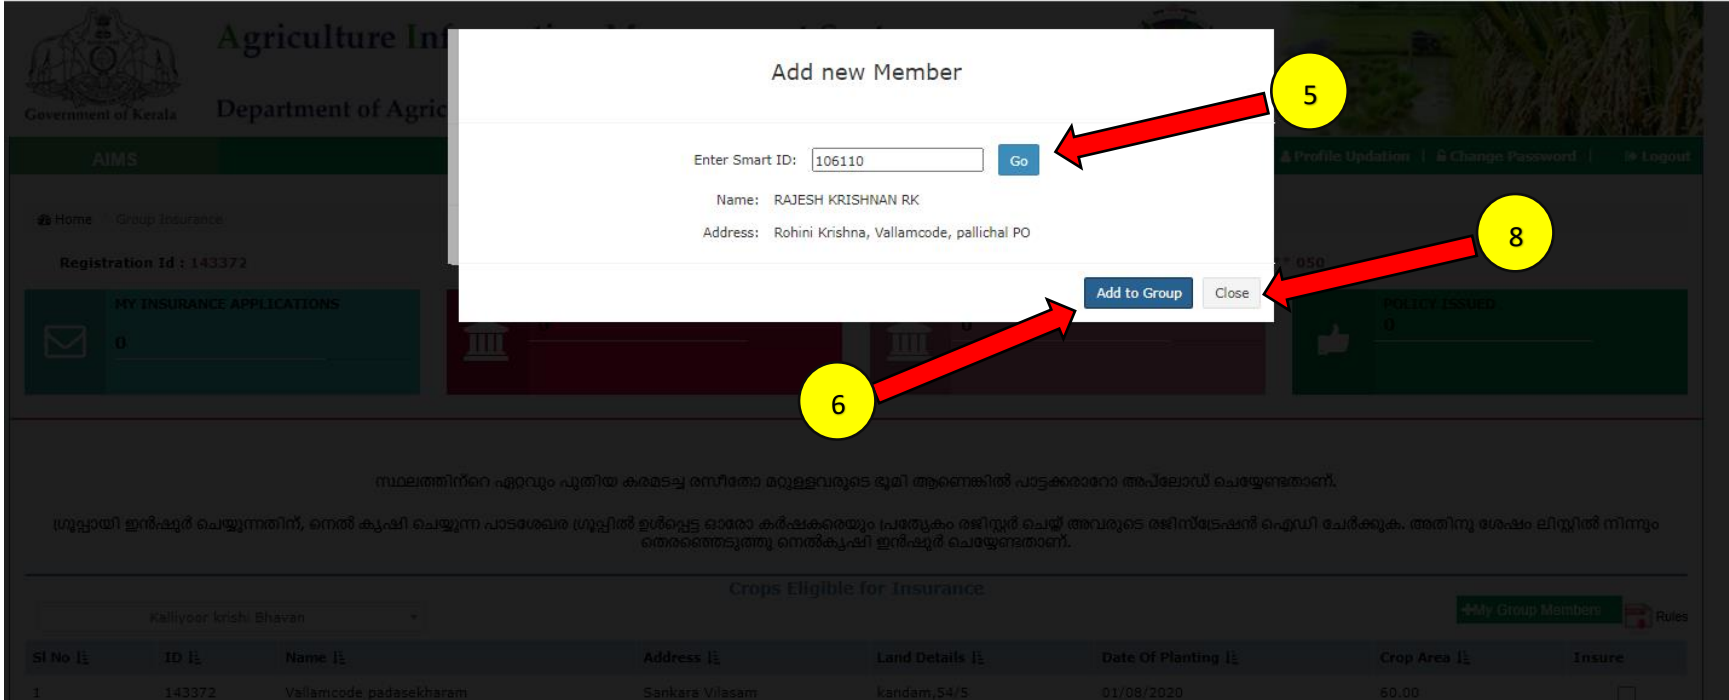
Government of Kerala

Agriculture Inf

Department of Agric

AIMS

Profile Updation | Change Password | Logout

Home / Group Insurance

Registration Id : 143372

MY INSURANCE APPLICATIONS

0

0

0

POLICY ISSUED

0

Add new Member

Enter Smart ID: 106110 Go

Name: RAJESH KRISHNAN RK

Address: Rohini Krishna, Vallamcode, pallichal PO

Add to Group Close

5

8

6

സ്ഥലത്തിന്റെ ഏറ്റവും പുതിയ കരമടച്ച രസീതോ മറ്റുള്ളവരുടെ ഭൂമി ആണെങ്കിൽ പാട്ടക്കരാറോ അപ്‌ലോഡ് ചെയ്യേണ്ടതാണ്.

ഗ്രൂപ്പായി ഇൻഷുർ ചെയ്യുന്നതിന്, നെൽ കൃഷി ചെയ്യുന്ന പാടശേഖര ഗ്രൂപ്പിൽ ഉൾപ്പെട്ട ഓരോ കർഷകരെയും പ്രത്യേകം രജിസ്റ്റർ ചെയ്ത് അവരുടെ രജിസ്ട്രേഷൻ ഐഡി ചേർക്കുക. അതിനു ശേഷം ലിസ്റ്റിൽ നിന്നും തെരഞ്ഞെടുത്തു നെൽകൃഷി ഇൻഷുർ ചെയ്യേണ്ടതാണ്.

Crops Eligible for Insurance

Kalliyoor krishi Bhavan

My Group Members

Rules

| Sl No | ID | Name | Address | Land Details | Date Of Planting | Crop Area | Insure |
|---|---|---|---|---|---|---|---|
| 1 | 143372 | Vallamcode padasekharam | Sankara Vilasam | kandam,54/5 | 01/08/2020 | 60.00 | |